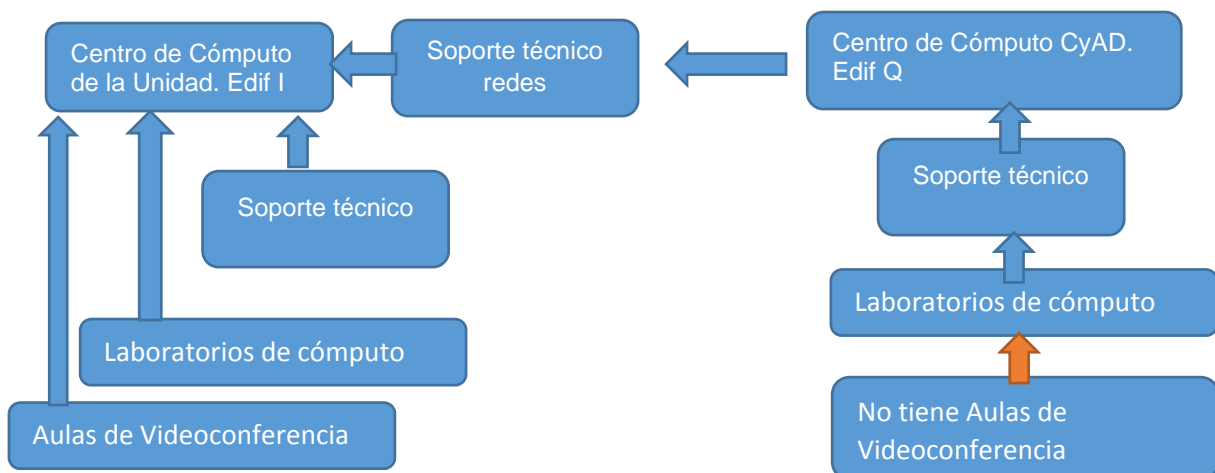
Centro de Cómputo de la Unidad. Edif I

Soporte técnico redes

Centro de Cómputo CyAD. Edif Q

Soporte técnico

Soporte técnico

Laboratorios de cómputo

Laboratorios de cómputo

Aulas de Videoconferencia

No tiene Aulas de Videoconferencia